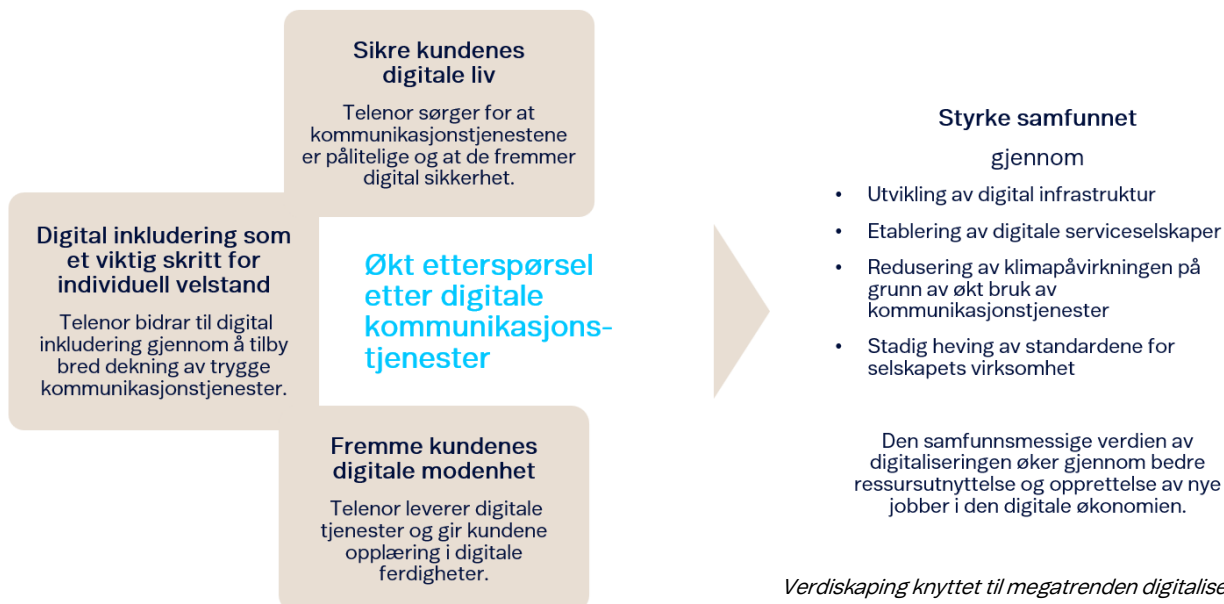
Sikre kundenes digitale liv

Telenor sørger for at kommunikasjonstjenestene er pålitelige og at de fremmer digital sikkerhet.

Digital inkludering som et viktig skritt for individuell velstand

Telenor bidrar til digital inkludering gjennom å tilby bred dekning av trygge kommunikasjonstjenester.

Økt etterspørsel etter digitale kommunikasjonstjenester

Fremme kundenes digitale modenhet

Telenor leverer digitale tjenester og gir kundene opplæring i digitale ferdigheter.

Styrke samfunnet

gjennom

- Utvikling av digital infrastruktur
- Etablering av digitale serviceselskaper
- Redusering av klimapåvirkningen på grunn av økt bruk av kommunikasjonstjenester
- Stadig heving av standardene for selskapets virksomhet

Den samfunnsmessige verdien av digitaliseringen øker gjennom bedre ressursutnyttelse og opprettelse av nye jobber i den digitale økonomien.

Verdiskaping knyttet til megatrenden digitalise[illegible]